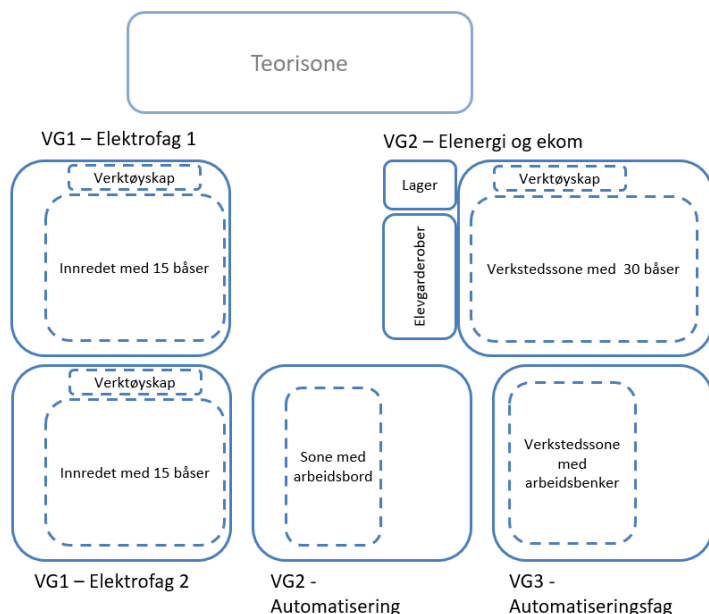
Teorisone

VG1 – Elektrofag 1

Verktøyskap

Innredet med 15 båser

VG2 – Elenergi og ekom

Lager

Elevgarderober

Verktøyskap

Verkstedssone med 30 båser

Verktøyskap

Innredet med 15 båser

Sone med arbeidsbord

Verkstedssone med arbeidsbenker

VG1 – Elektrofag 2

VG2 - Automatisering

VG3 - Automatiseringsfag